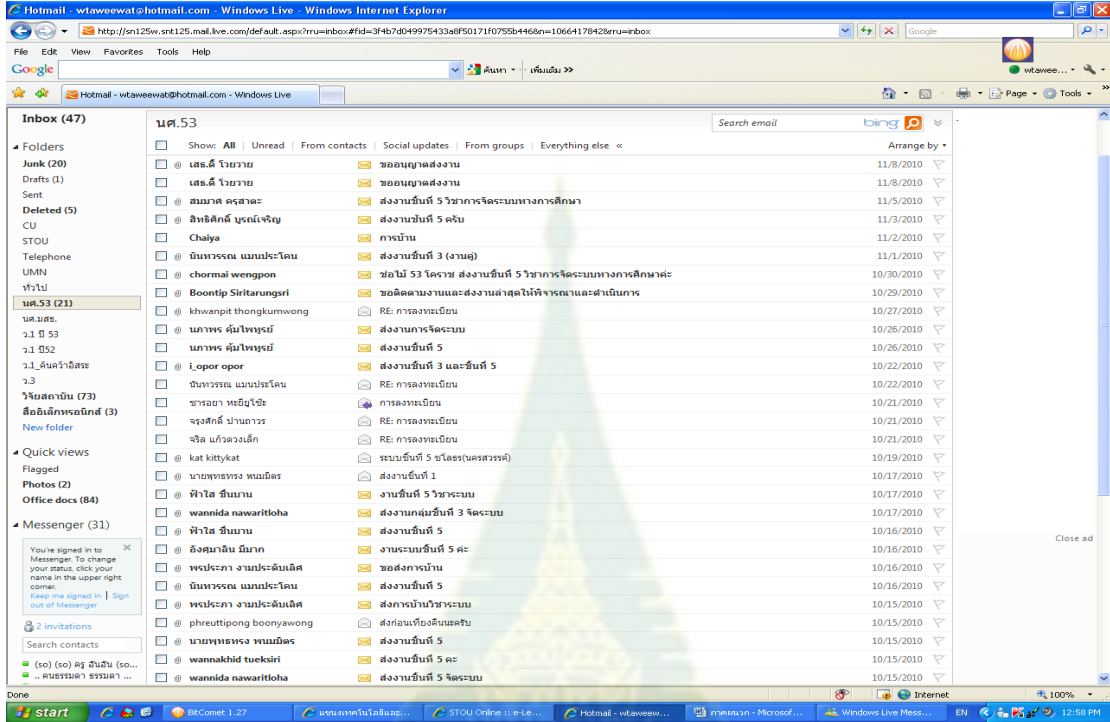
Hotmail - wtaweewat@hotmail.com - Windows Live - Windows Internet Explorer

http://sn125w.snt125.mail.live.com/default.aspx?rru=inbox#fid=3f4b7d049975433a8f50171f0755b446&n=1066417842&rru=inbox

Google

File Edit View Favorites Tools Help

Google ค้นหา เพิ่มเติม >>

wtawee...

Hotmail - wtaweewat@hotmail.com - Windows Live

Page Tools

Inbox (47)
Folders
Junk (20)
Drafts (1)
Sent
Deleted (5)
CU
STOU
Telephone
UMN
ทั่วไป
นศ.53 (21)
นศ.มสธ.
ว.1 ปี 53
ว.1 ปี52
ว.1_ค้นคว้าอิสระ
ว.3
วิจัยสถาบัน (73)
สื่ออิเล็กทรอนิกส์ (3)
New folder

Quick views
Flagged
Photos (2)
Office docs (84)

Messenger (31)

You're signed in to Messenger. To change your status, click your name in the upper right corner.
Keep me signed in | Sign out of Messenger

2 invitations

Search contacts

(so) (so) ครู อันอัน (so...
.. คนธรรมดา ธรรมดา ...

นศ.53

Search email bing

Show: All | Unread | From contacts | Social updates | From groups | Everything else «

Arrange by

| From | Subject | Date |
|---|---|---|
| เสร.ดี โวยวาย | ขออนุญาตส่งงาน | 11/8/2010 |
| เสร.ดี โวยวาย | ขออนุญาตส่งงาน | 11/8/2010 |
| สมมาต ครุสาตะ | ส่งงานชิ้นที่ 5 วิชาการจัดระบบทางการศึกษา | 11/5/2010 |
| สิทธิศักดิ์ บูรณ์เจริญ | ส่งงานชิ้นที่ 5 ครับ | 11/3/2010 |
| Chaiya | การบ้าน | 11/2/2010 |
| นันทวรรณ แมนประโคน | ส่งงานชิ้นที่ 3 (งานคู่) | 11/1/2010 |
| chormai wengpon | ช่อไม้ 53 โคราช ส่งงานชิ้นที่ 5 วิชาการจัดระบบทางการศึกษาค่ะ | 10/30/2010 |
| Boontip Siritarungsri | ขอติดตามงานและส่งงานล่าสุดให้พิจารณาและดำเนินการ | 10/29/2010 |
| khwanpit thongkumwong | RE: การลงทะเบียน | 10/27/2010 |
| นภาพร คุ้มไพฑูรย์ | ส่งงานการจัดระบบ | 10/26/2010 |
| นภาพร คุ้มไพฑูรย์ | ส่งงานชิ้นที่ 5 | 10/26/2010 |
| i_opor opor | ส่งงานชิ้นที่ 3 และชิ้นที่ 5 | 10/22/2010 |
| นันทวรรณ แมนประโคน | RE: การลงทะเบียน | 10/22/2010 |
| ชารอยา หยียูโช๊ะ | การลงทะเบียน | 10/21/2010 |
| จรุงศักดิ์ ปานถาวร | RE: การลงทะเบียน | 10/21/2010 |
| จริล แก้วดวงเล็ก | RE: การลงทะเบียน | 10/21/2010 |
| kat kittykat | ระบบชิ้นที่ 5 ชไลธร(นครสวรรค์) | 10/19/2010 |
| นายพุทธทรง พนมมิตร | ส่งงานชิ้นที่ 1 | 10/17/2010 |
| ฟ้าใส ชื่นบาน | งานชิ้นที่ 5 วิชาระบบ | 10/17/2010 |
| wannida nawaritloha | ส่งงานกลุ่มชิ้นที่ 3 จัดระบบ | 10/17/2010 |
| ฟ้าใส ชื่นบาน | ส่งงานชิ้นที่ 5 | 10/16/2010 |
| อังศุมาลิน มีมาก | งานระบบชิ้นที่ 5 ค่ะ | 10/16/2010 |
| พรประภา งามประดับเลิศ | ขอส่งการบ้าน | 10/16/2010 |
| นันทวรรณ แมนประโคน | ส่งงานชิ้นที่ 5 | 10/16/2010 |
| พรประภา งามประดับเลิศ | ส่งการบ้านวิชาระบบ | 10/15/2010 |
| phreuttipong boonyawong | ส่งก่อนเที่ยงคืนนะครับ | 10/15/2010 |
| นายพุทธทรง พนมมิตร | ส่งงานชิ้นที่ 5 | 10/15/2010 |
| wannakhid tueksiri | ส่งงานชิ้นที่ 5 คะ | 10/15/2010 |
| wannida nawaritloha | ส่งงานชิ้นที่ 5 จัดระบบ | 10/15/2010 |

Close ad

Done Internet 100%

start BitComet 1.27 แขนงเทคโนโลยีและ... STOU Online :: e-Le... Hotmail - wtaweew... ภาคผนวก - Microsof... Windows Live Mess... EN 12:58 PM